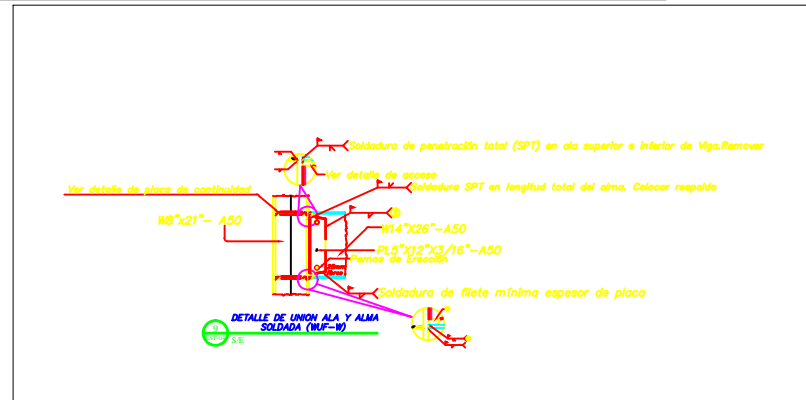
Soldadura de penetración total (SPT) en ala superior e inferior de Viga.Remover

Ver detalle de acceso

Ver detalle de placa de continuidad

Soldadura SPT en longitud total del alma. Colocar respaldo

W8"x21"- A50

W14"X26"-A50

PL5"X12"X3/16"-A50

Pernos de Erección

Soldadura de filete mínima espesor de placa

DETALLE DE UNION ALA Y ALMA SOLDADA (WUF-W)

9

S/E